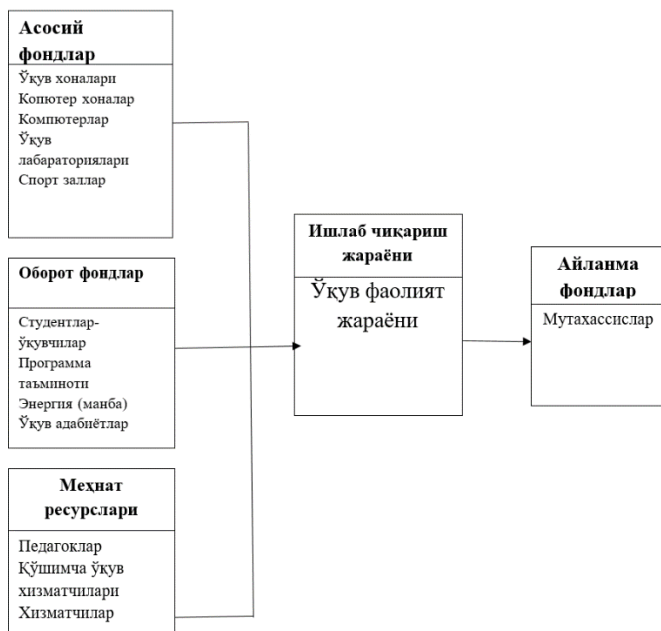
Асосий фондлар

Ўқув хоналари
Копютер хоналар
Компютерлар
Ўқув лабараториялари
Спорт заллар

Оборот фондлар

Студентлар-ўқувчилар
Программа таъминоти
Энергия (манба)
Ўқув адабиётлар

Меҳнат ресурслари

Педагоклар
Қўшимча ўқув хизматчилари
Хизматчилар

Ишлаб чиқариш жараёни

Ўқув фаолият жараёни

Айланма фондлар

Мутахассислар